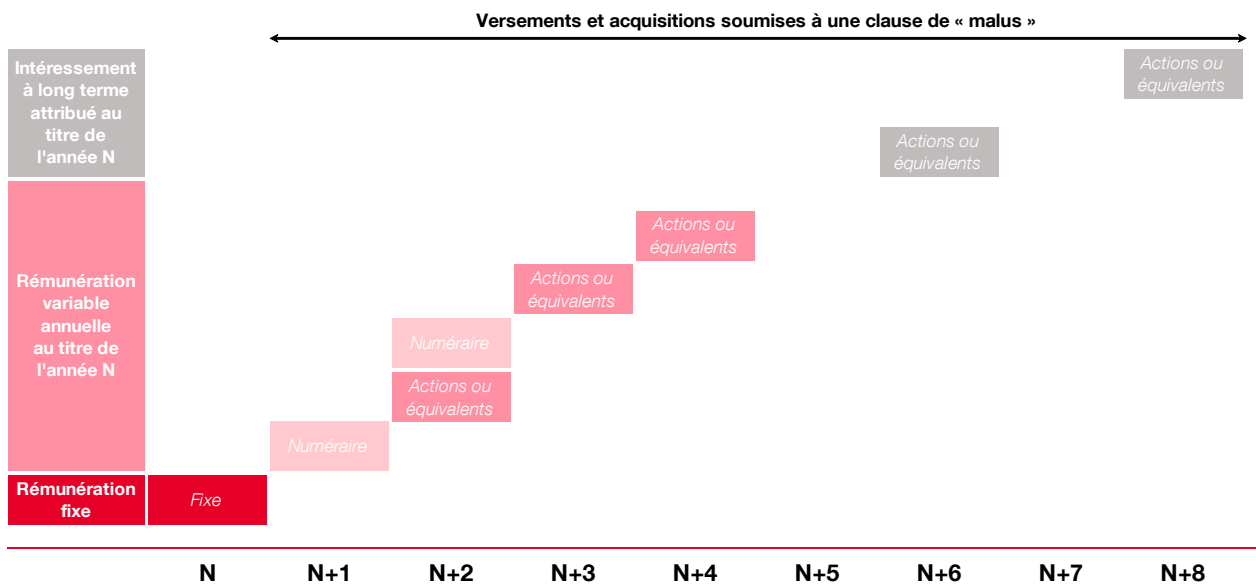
Versements et acquisitions soumises à une clause de « malus »

Intéressement à long terme attribué au titre de l'année N

Actions ou équivalents

Actions ou équivalents

Rémunération variable annuelle au titre de l'année N

Actions ou équivalents

Actions ou équivalents

Numéraire

Actions ou équivalents

Numéraire

Rémunération fixe

Fixe

N

N+1

N+2

N+3

N+4

N+5

N+6

N+7

N+8